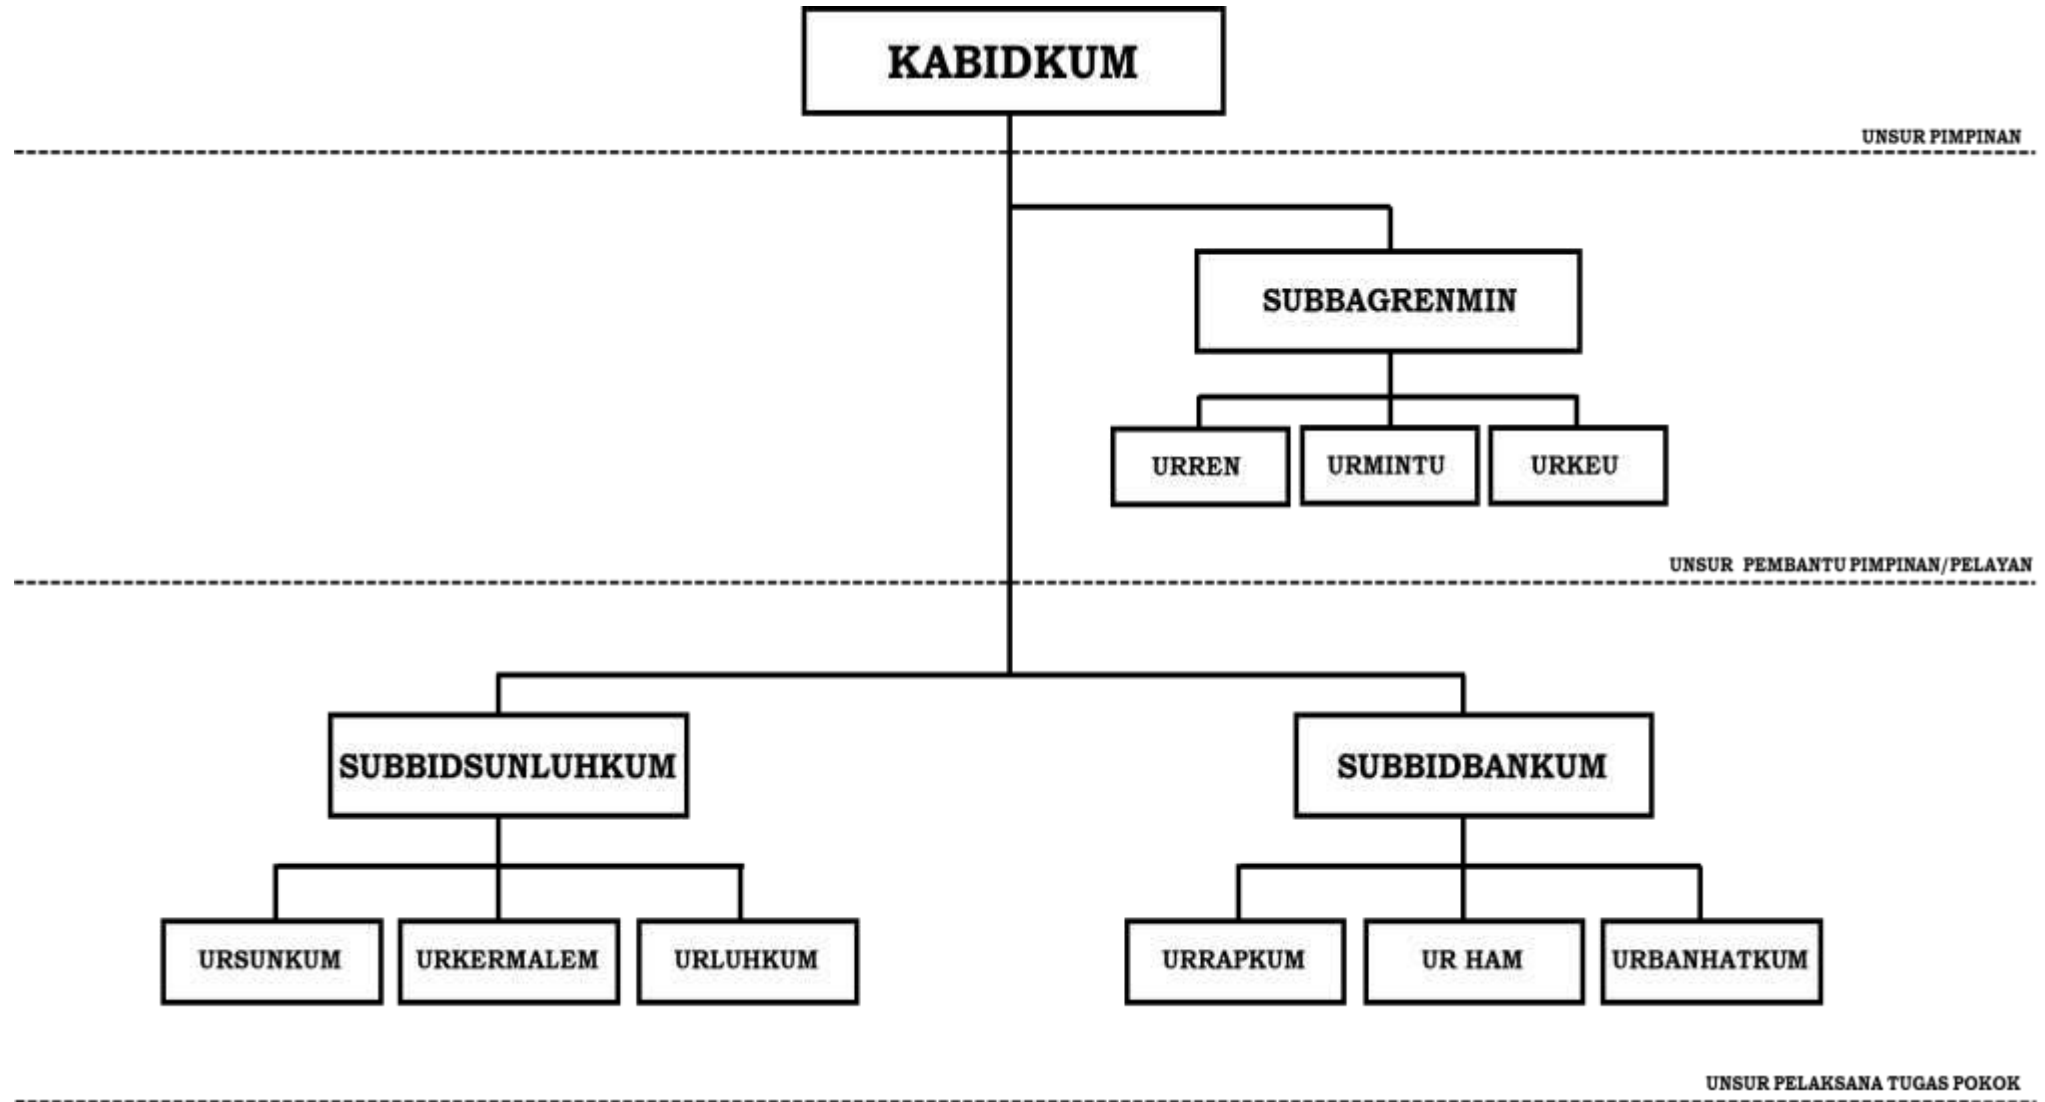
KABIDKUM

UNSUR PIMPINAN

SUBBAGRENMIN

URREN

URMINTU

URKEU

UNSUR PEMBANTU PIMPINAN/PELAYAN

SUBBIDSUNLUHKUM

SUBBIDBANKUM

URSUNKUM

URKERMALEM

URLUHKUM

URRAPKUM

UR HAM

URBANHATKUM

UNSUR PELAKSANA TUGAS POKOK